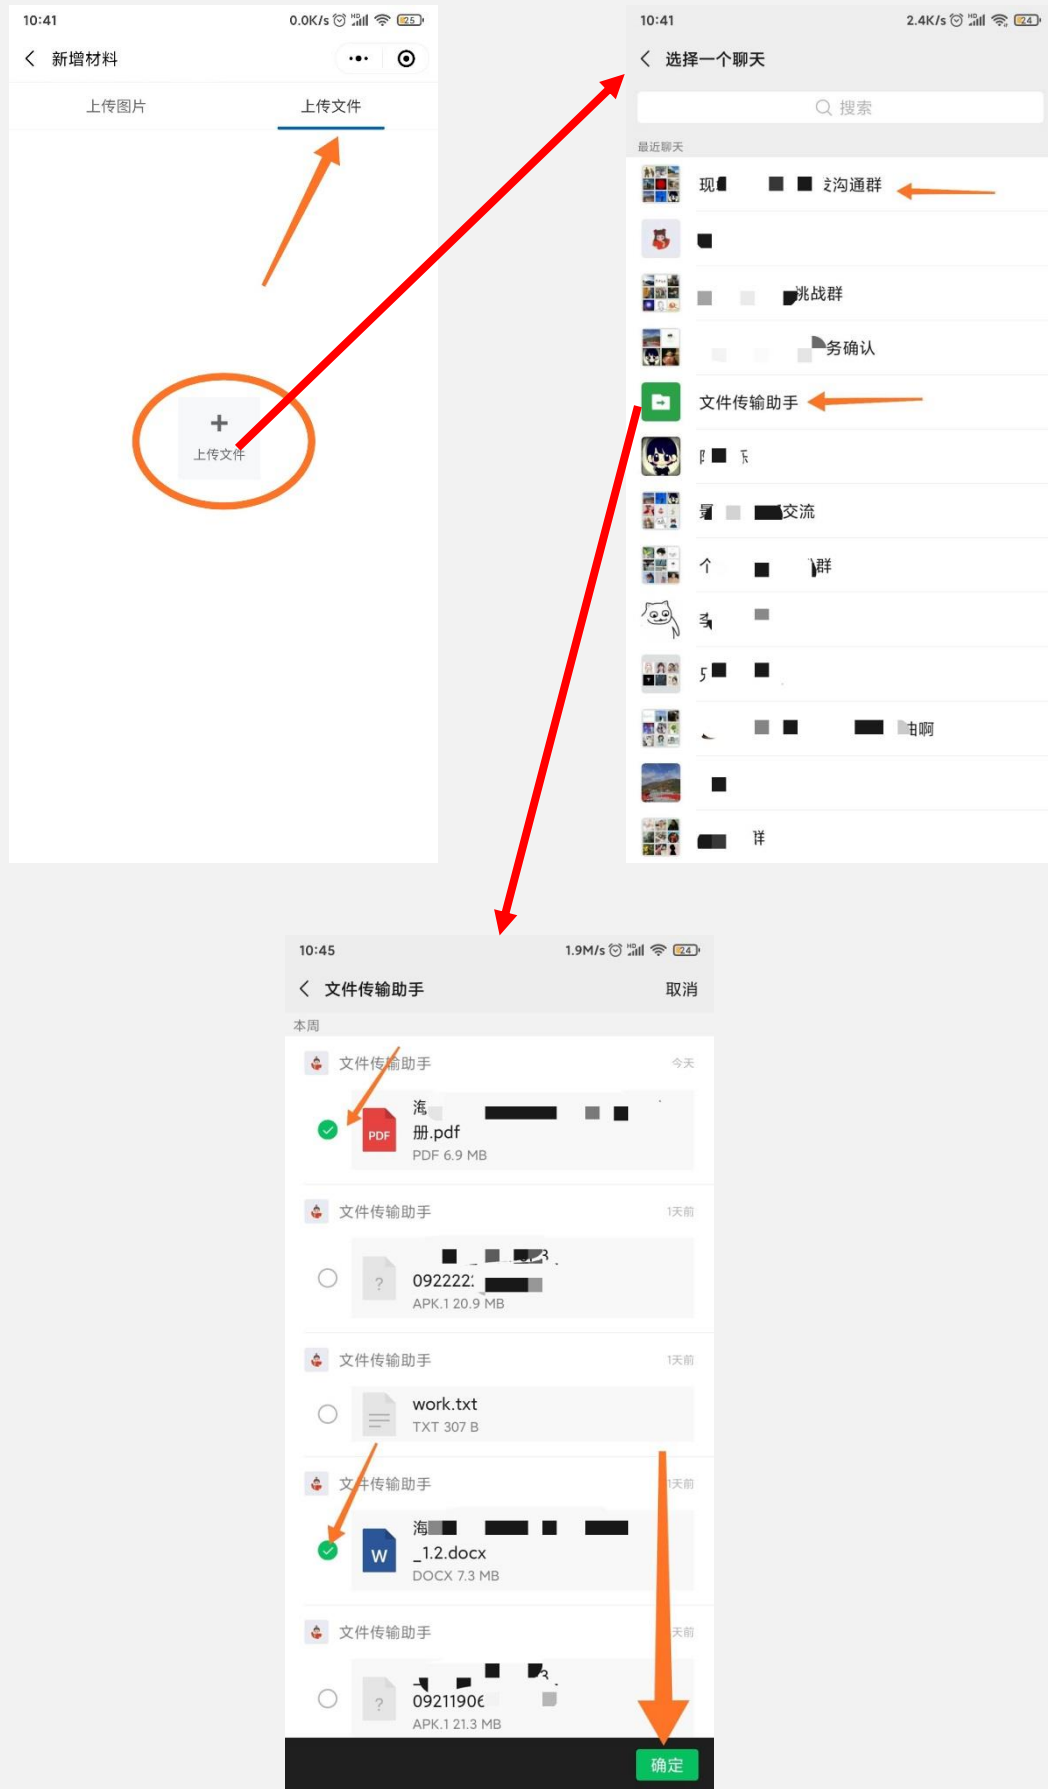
10:41 0.0K/s 25

新增材料

上传图片 上传文件

+
上传文件

10:41 2.4K/s 24

选择一个聊天

搜索

最近聊天

现 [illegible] 沟通群

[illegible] 挑战群

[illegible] 务确认

文件传输助手

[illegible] 交流

个 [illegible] 群

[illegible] 啊

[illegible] 详

10:45 1.9M/s 24

文件传输助手 取消

本周

文件传输助手 今天

海 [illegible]
册.pdf
PDF 6.9 MB

文件传输助手 1天前

092222 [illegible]
APK.1 20.9 MB

文件传输助手 1天前

work.txt
TXT 307 B

文件传输助手 1天前

海 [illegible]
_1.2.docx
DOCX 7.3 MB

文件传输助手 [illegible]天前

0921190 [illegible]
APK.1 21.3 MB

确定